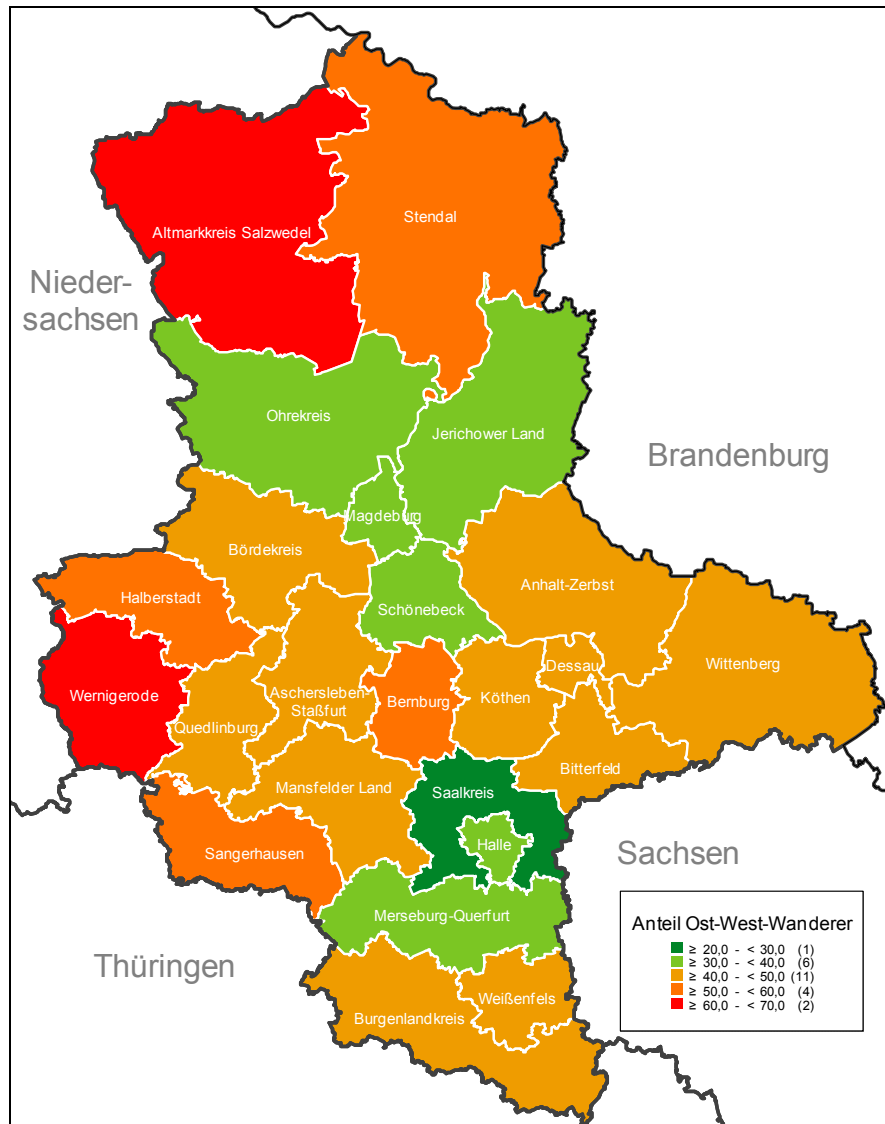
Niedersachsen

Altmarkkreis Salzwedel

Stendal

Ohrekreis

Jerichower Land

Brandenburg

Magdeburg

Bördekreis

Halberstadt

Schönebeck

Anhalt-Zerbst

Wernigerode

Quedlinburg

Aschersleben-Staßfurt

Bernburg

Köthen

Dessau

Wittenberg

Bitterfeld

Mansfelder Land

Saalkreis

Halle

Sangerhausen

Sachsen

Merseburg-Querfurt

Thüringen

Burgenlandkreis

Weißenfels

Anteil Ost-West-Wanderer
≥ 20,0 - < 30,0 (1)
≥ 30,0 - < 40,0 (6)
≥ 40,0 - < 50,0 (11)
≥ 50,0 - < 60,0 (4)
≥ 60,0 - < 70,0 (2)